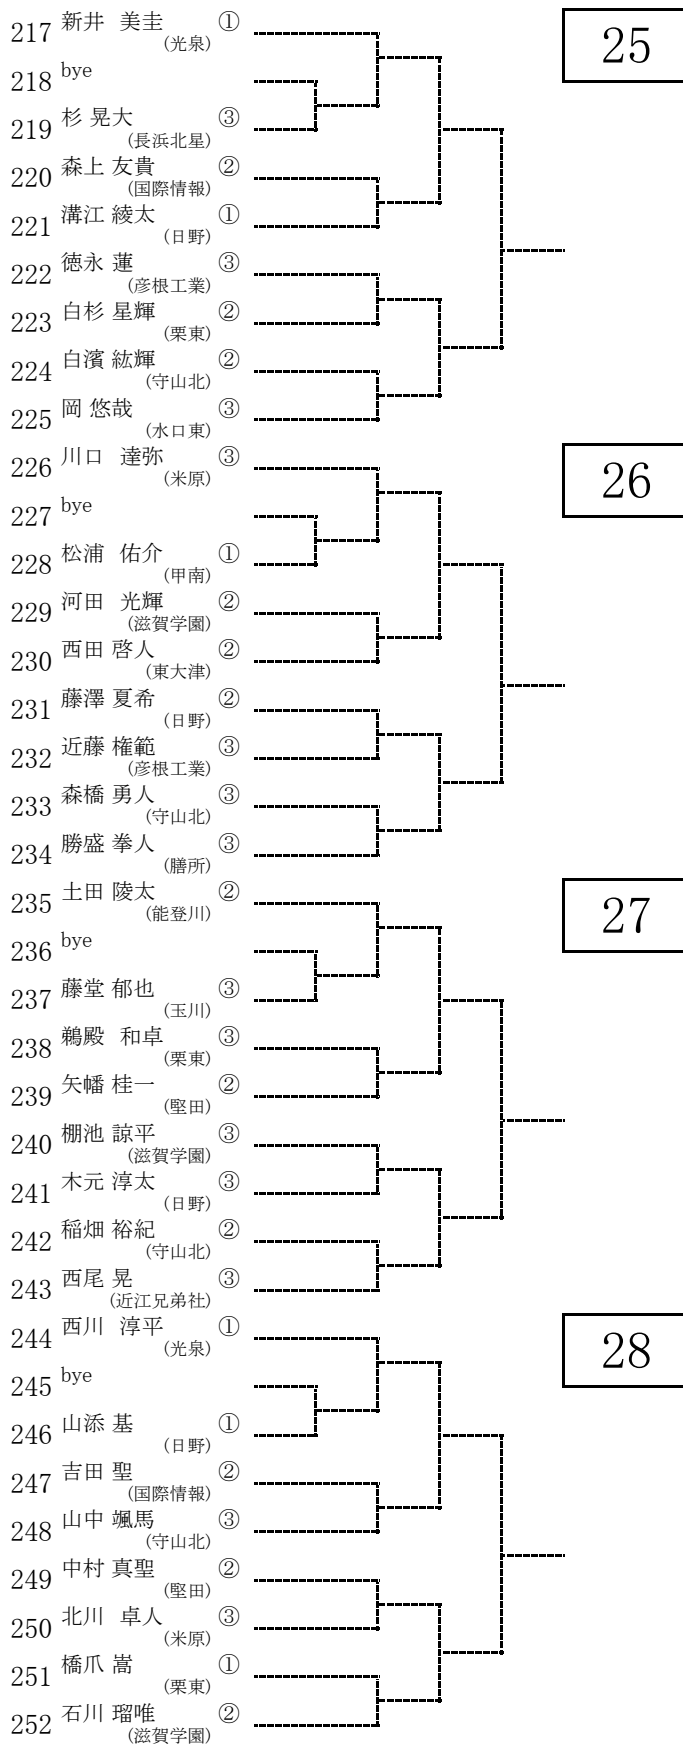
217 新井 美圭 (光泉) ①
218 bye
219 杉 晃大 (長浜北星) ③
220 森上 友貴 (国際情報) ②
221 溝江 綾太 (日野) ①
222 徳永 蓮 (彦根工業) ③
223 白杉 星輝 (栗東) ②
224 白濱 紘輝 (守山北) ②
225 岡 悠哉 (水口東) ③
226 川口 達弥 (米原) ③
227 bye
228 松浦 佑介 (甲南) ①
229 河田 光輝 (滋賀学園) ②
230 西田 啓人 (東大津) ②
231 藤澤 夏希 (日野) ②
232 近藤 権範 (彦根工業) ③
233 森橋 勇人 (守山北) ③
234 勝盛 拳人 (膳所) ③
235 土田 陵太 (能登川) ②
236 bye
237 藤堂 郁也 (玉川) ③
238 鵜殿 和卓 (栗東) ③
239 矢幡 桂一 (堅田) ②
240 棚池 諒平 (滋賀学園) ③
241 木元 淳太 (日野) ③
242 稲畑 裕紀 (守山北) ②
243 西尾 晃 (近江兄弟社) ③
244 西川 淳平 (光泉) ①
245 bye
246 山添 基 (日野) ①
247 吉田 聖 (国際情報) ②
248 山中 颯馬 (守山北) ③
249 中村 真聖 (堅田) ②
250 北川 卓人 (米原) ③
251 橋爪 嵩 (栗東) ①
252 石川 瑠唯 (滋賀学園) ②

25

26

27

28